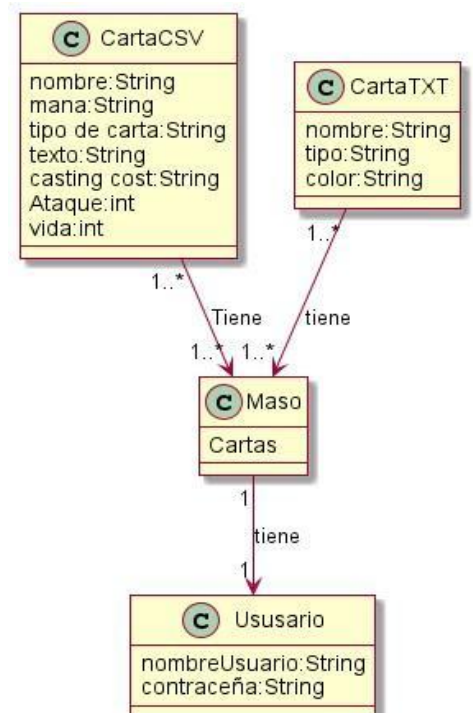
C CartaCSV
nombre:String
mana:String
tipo de carta:String
texto:String
casting cost:String
Ataque:int
vida:int

C CartaTXT
nombre:String
tipo:String
color:String

1..*
Tiene
1..*

1..*
tiene
1..*

C Maso
Cartas

1
tiene
1

C Ususario
nombreUsuario:String
contraceña:String